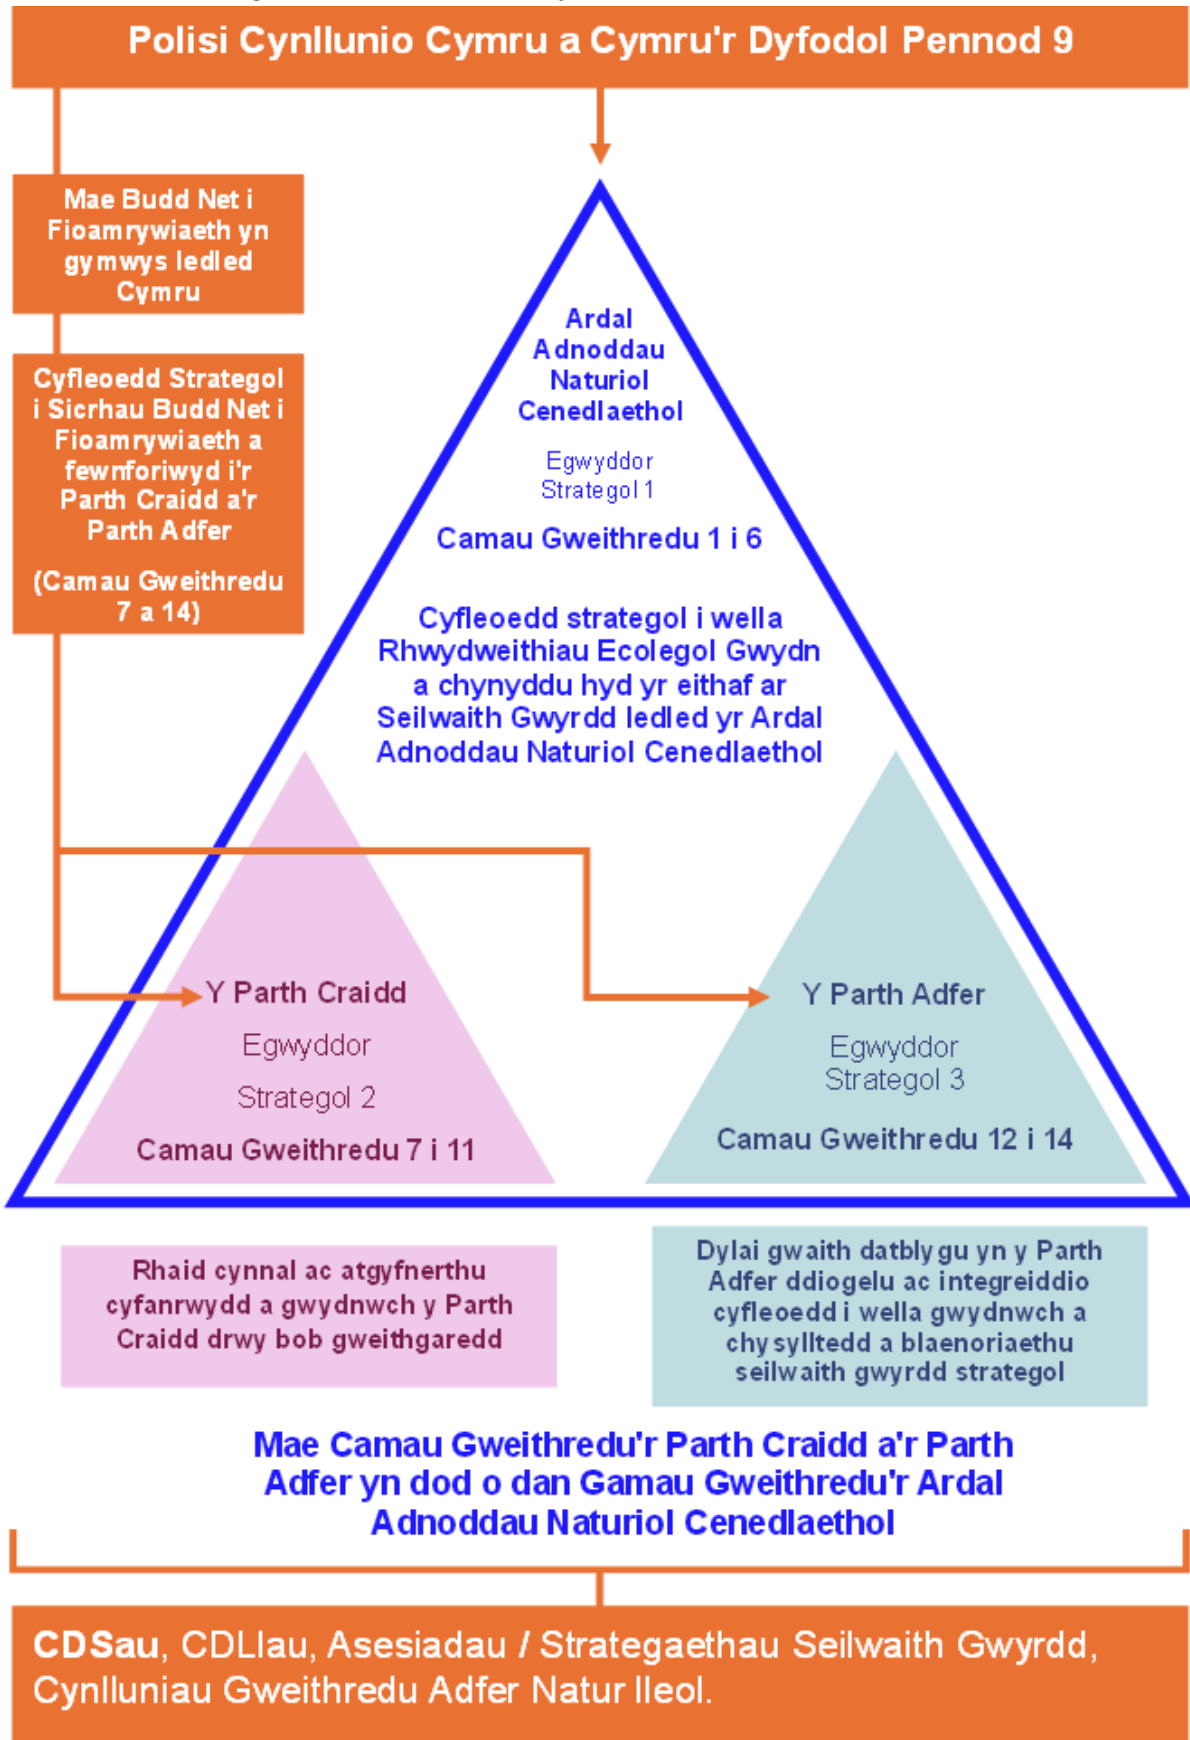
Polisi Cynllunio Cymru a Cymru'r Dyfodol Pennod 9

Mae Budd Net i Fioamrywiaeth yn gymwys ledled Cymru

Cyfleoedd Strategol i Sicrhau Budd Net i Fioamrywiaeth a fewnforiwyd i'r Parth Craidd a'r Parth Adfer

(Camau Gweithredu 7 a 14)

Ardal Adnoddau Naturiol Cenedlaethol

Egwyddor Strategol 1

Camau Gweithredu 1 i 6

Cyfleoedd strategol i wella Rhwydweithiau Ecolegol Gwydn a chynyddu hyd yr eithaf ar Seilwaith Gwyrdd ledled yr Ardal Adnoddau Naturiol Cenedlaethol

Y Parth Craidd

Egwyddor

Strategol 2

Camau Gweithredu 7 i 11

Y Parth Adfer

Egwyddor Strategol 3

Camau Gweithredu 12 i 14

Rhaid cynnal ac atgyfnerthu cyfanrwydd a gwydnwch y Parth Craidd drwy bob gweithgaredd

Dylai gwaith datblygu yn y Parth Adfer ddiogelu ac integreiddio cyfleoedd i wella gwydnwch a chysylltedd a blaenoriaethu seilwaith gwyrdd strategol

Mae Camau Gweithredu'r Parth Craidd a'r Parth Adfer yn dod o dan Gamau Gweithredu'r Ardal Adnoddau Naturiol Cenedlaethol

CDSau, CDLlau, Asesiadau / Strategaethau Seilwaith Gwyrdd, Cynlluniau Gweithredu Adfer Natur lleol.